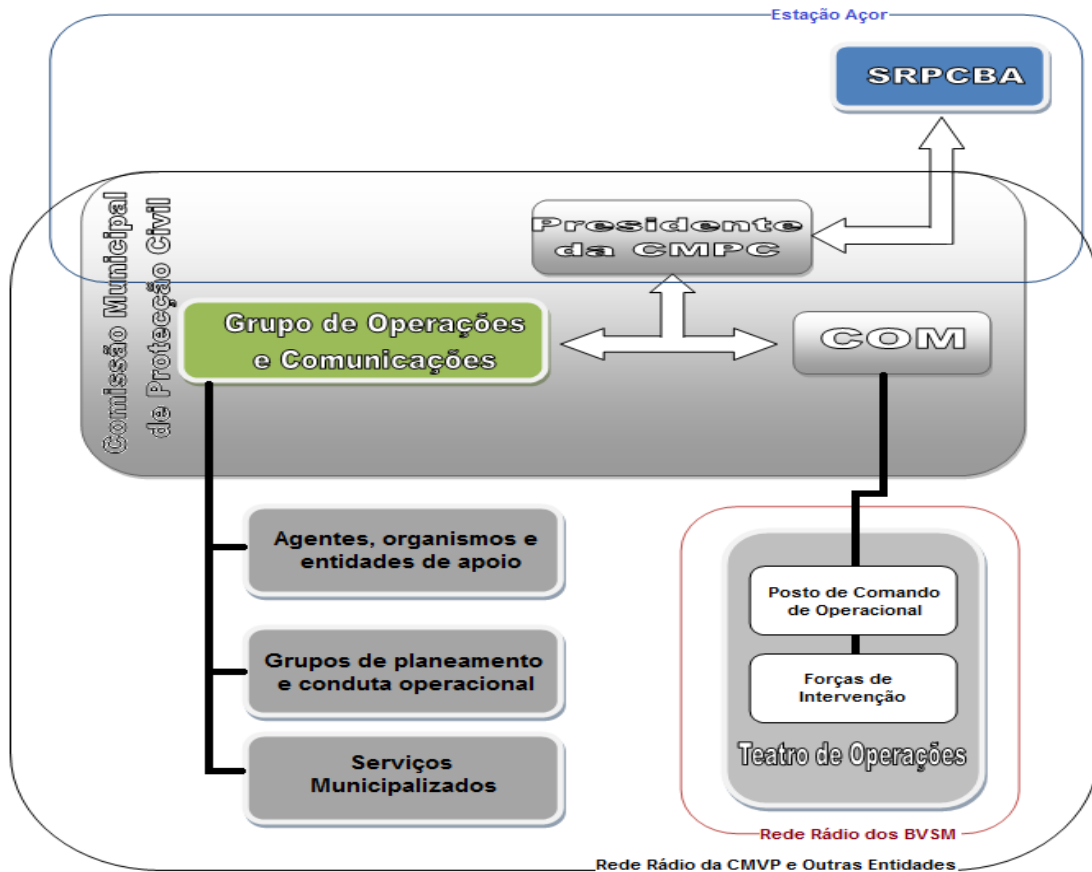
Estação Açor

SRPCBA

Comissão Municipal de Protecção Civil

Presidente da CMPC

Grupo de Operações e Comunicações

COM

Agentes, organismos e entidades de apoio

Grupos de planeamento e conduta operacional

Serviços Municipalizados

Posto de Comando de Operacional

Forças de Intervenção

Teatro de Operações

Rede Rádio dos BVSM

Rede Rádio da CMVP e Outras Entidades